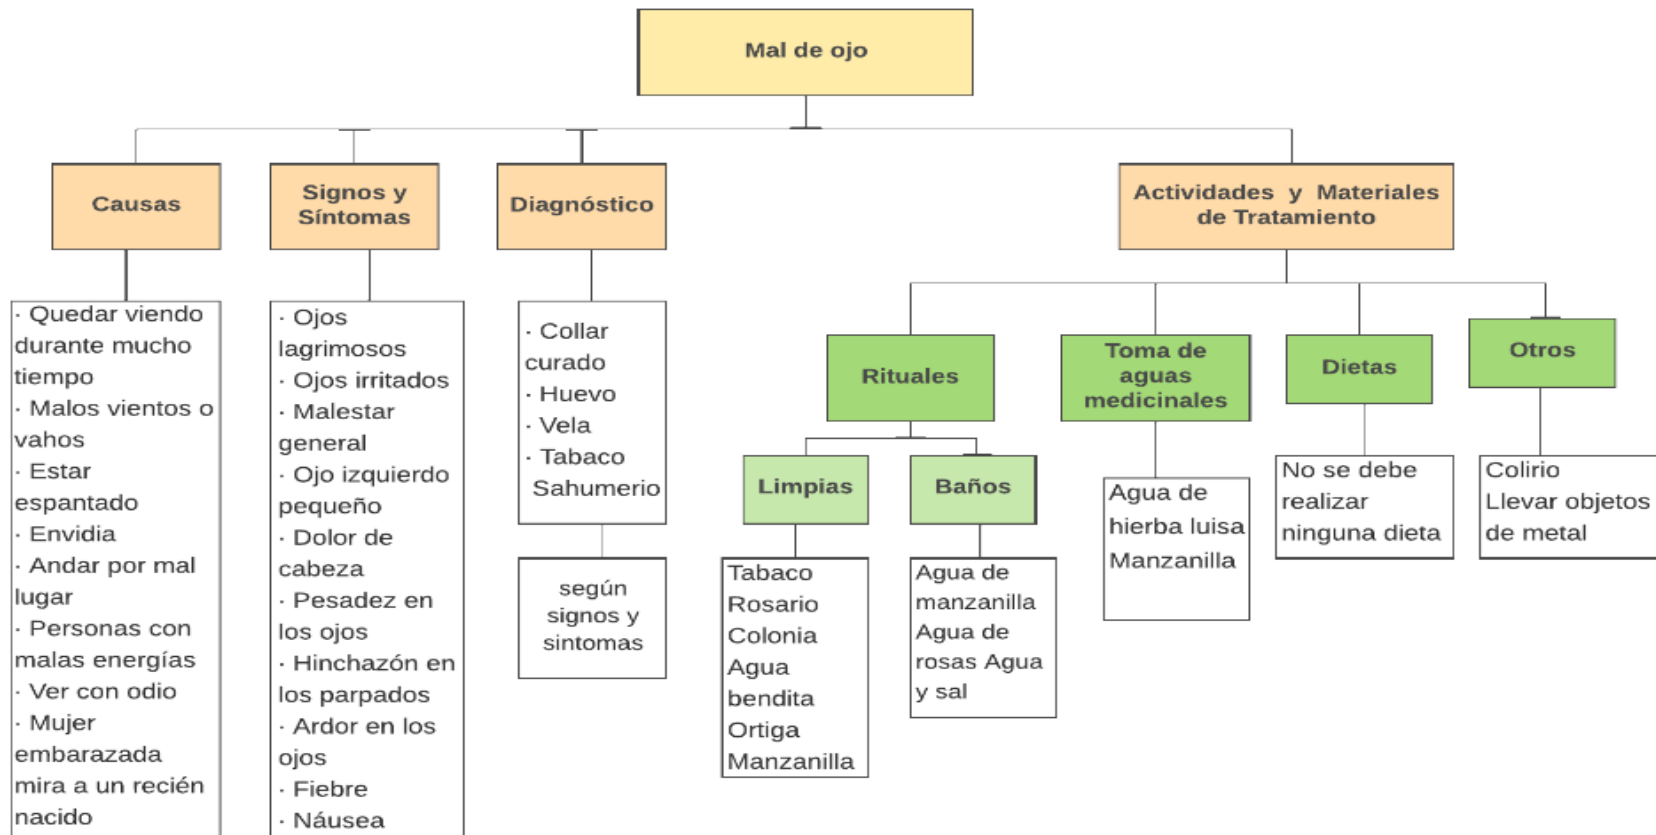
Mal de ojo

Causas

· Quedar viendo durante mucho tiempo
· Malos vientos o vahos
· Estar espantado
· Envidia
· Andar por mal lugar
· Personas con malas energías
· Ver con odio
· Mujer embarazada mira a un recién nacido

Signos y Síntomas

· Ojos lagrimosos
· Ojos irritados
· Malestar general
· Ojo izquierdo pequeño
· Dolor de cabeza
· Pesadez en los ojos
· Hinchazón en los parpados
· Ardor en los ojos
· Fiebre
· Náusea

Diagnóstico

· Collar curado
· Huevo
· Vela
· Tabaco
Sahumerio

según signos y sintomas

Actividades y Materiales de Tratamiento

Rituales

Limpias

Tabaco
Rosario
Colonia
Agua bendita
Ortiga
Manzanilla

Baños

Agua de manzanilla
Agua de rosas Agua y sal

Toma de aguas medicinales

Agua de hierba luisa
Manzanilla

Dietas

No se debe realizar ninguna dieta

Otros

Colirio
Llevar objetos de metal